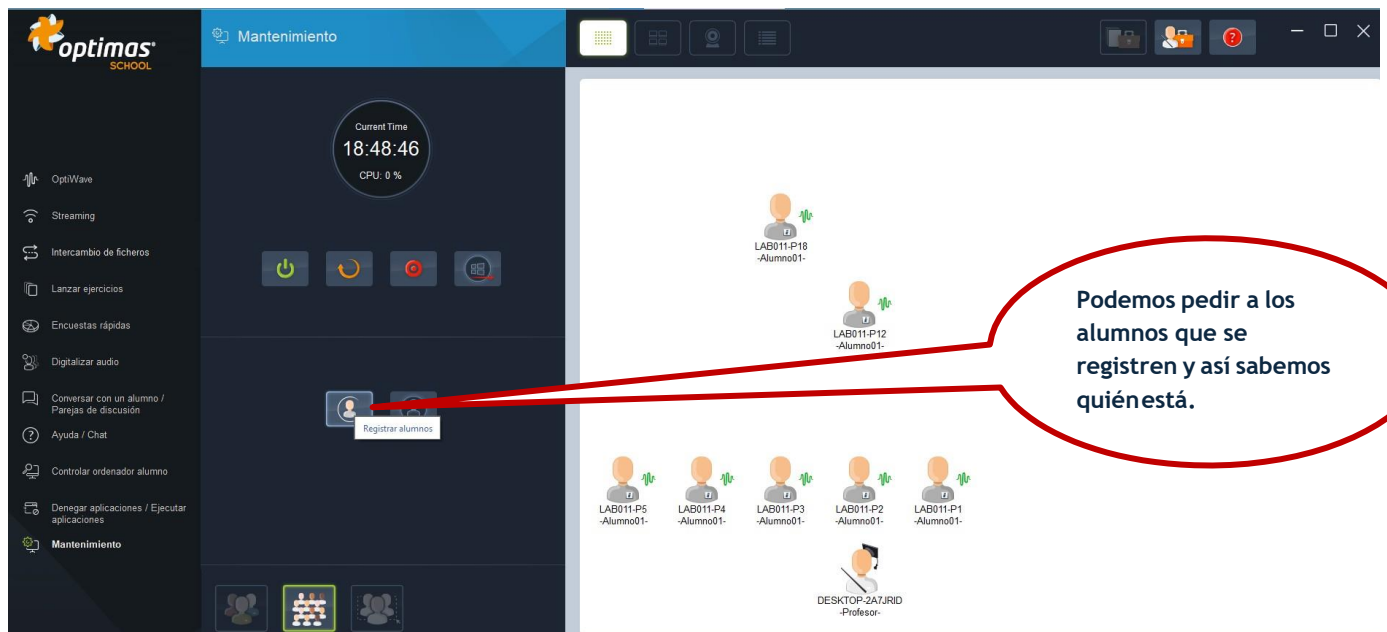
optimas SCHOOL

OptiWave

Streaming

Intercambio de ficheros

Lanzar ejercicios

Encuestas rápidas

Digitalizar audio

Conversar con un alumno / Parejas de discusión

Ayuda / Chat

Controlar ordenador alumno

Denegar aplicaciones / Ejecutar aplicaciones

Mantenimiento

Mantenimiento

Current Time
18:48:46
CPU: 0 %

Registrar alumnos

LAB011-P18
-Alumno01-

LAB011-P12
-Alumno01-

Podemos pedir a los alumnos que se registren y así sabemos quiénestá.

LAB011-P5
-Alumno01-

LAB011-P4
-Alumno01-

LAB011-P3
-Alumno01-

LAB011-P2
-Alumno01-

LAB011-P1
-Alumno01-

DESKTOP-2A7JRID
-Profesor-